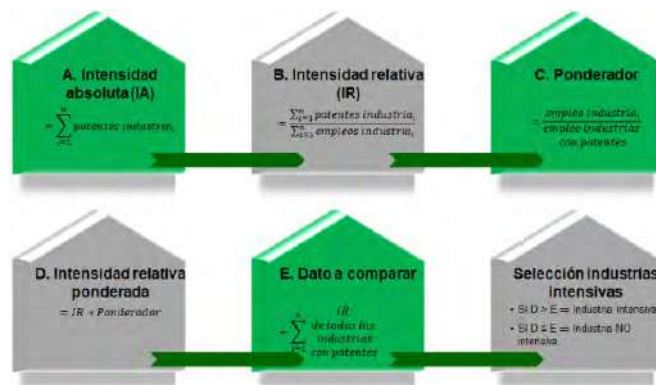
A. Intensidad absoluta (IA)

$= \sum_{i=1}^{n} patentes\ industria_i$

B. Intensidad relativa (IR)

$= \frac{\sum_{i=1}^{n} patentes\ industria_i}{\sum_{i=1}^{n} empleos\ industria_i}$

C. Ponderador

$= \frac{empleos\ industria_i}{empleo\ industrias\ con\ patentes}$

D. Intensidad relativa ponderada

$= IR * Ponderador$

E. Dato a comparar

$= \sum_{i=1}^{n} \frac{IR}{de\ todas\ las\ industrias\ con\ patentes}$

Selección industrias intensivas

• Si D > E = industria intensiva

• Si D < E = industria NO intensiva